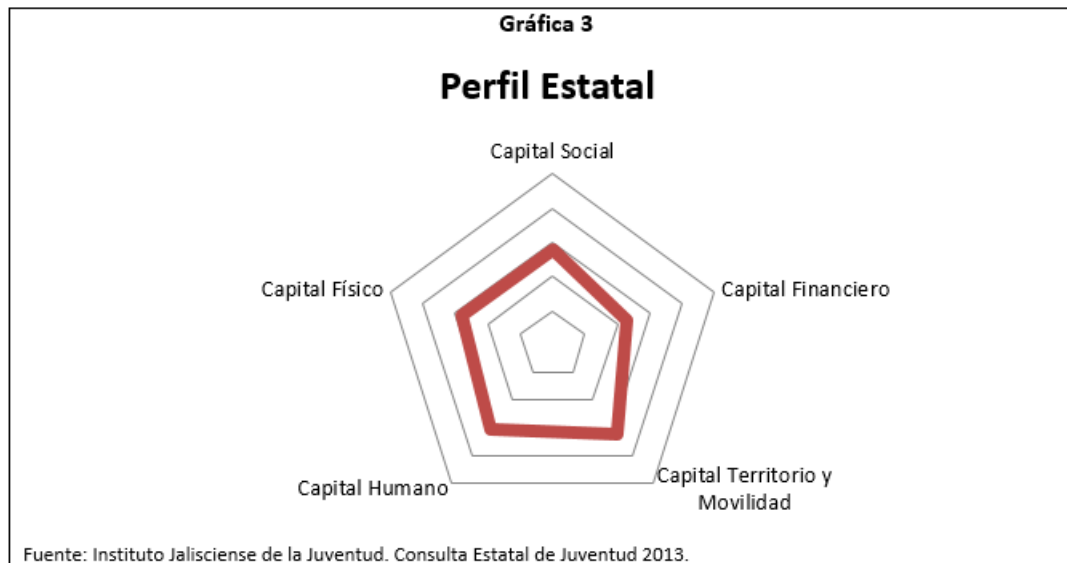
Gráfica 3

Perfil Estatal

Capital Social

Capital Físico

Capital Financiero

Capital Humano

Capital Territorio y Movilidad

Fuente: Instituto Jalisciense de la Juventud. Consulta Estatal de Juventud 2013.